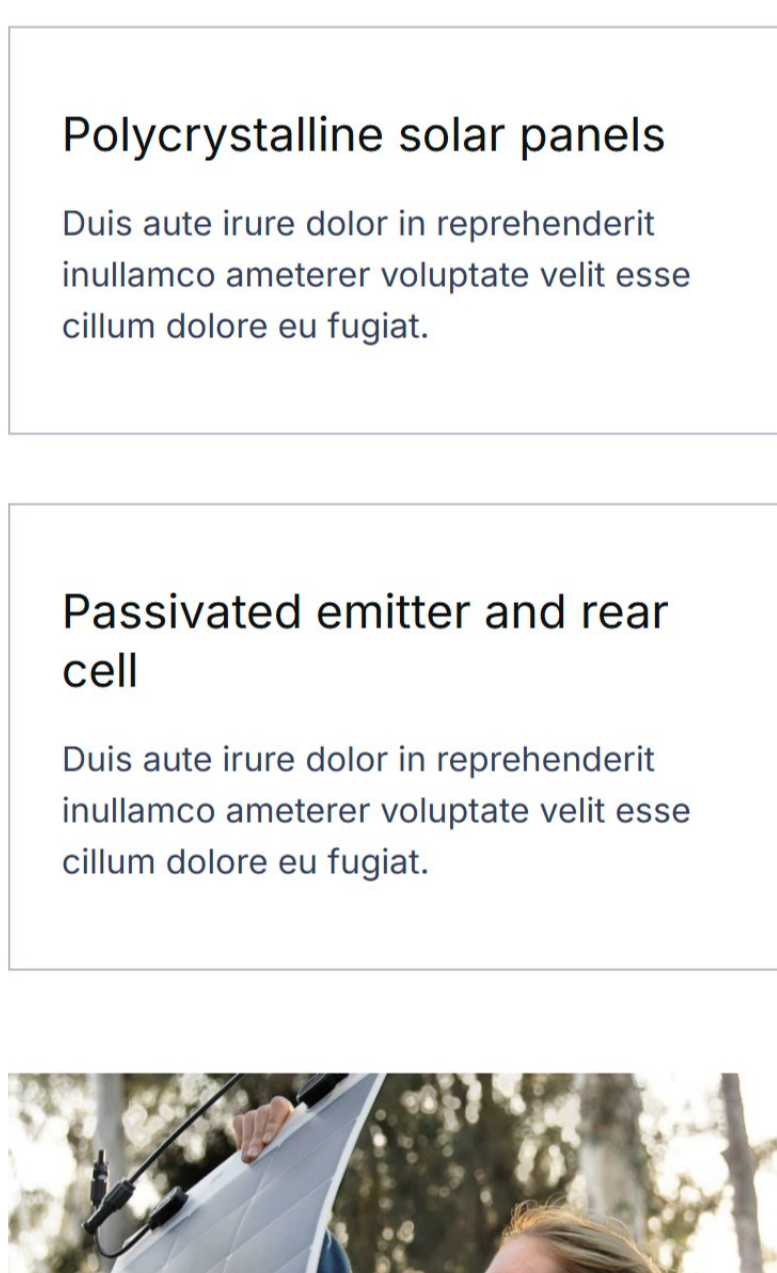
Polycrystalline solar panels

Duis aute irure dolor in reprehenderit inullamco ameterer voluptate velit esse cillum dolore eu fugiat.

Passivated emitter and rear cell

Duis aute irure dolor in reprehenderit inullamco ameterer voluptate velit esse cillum dolore eu fugiat.